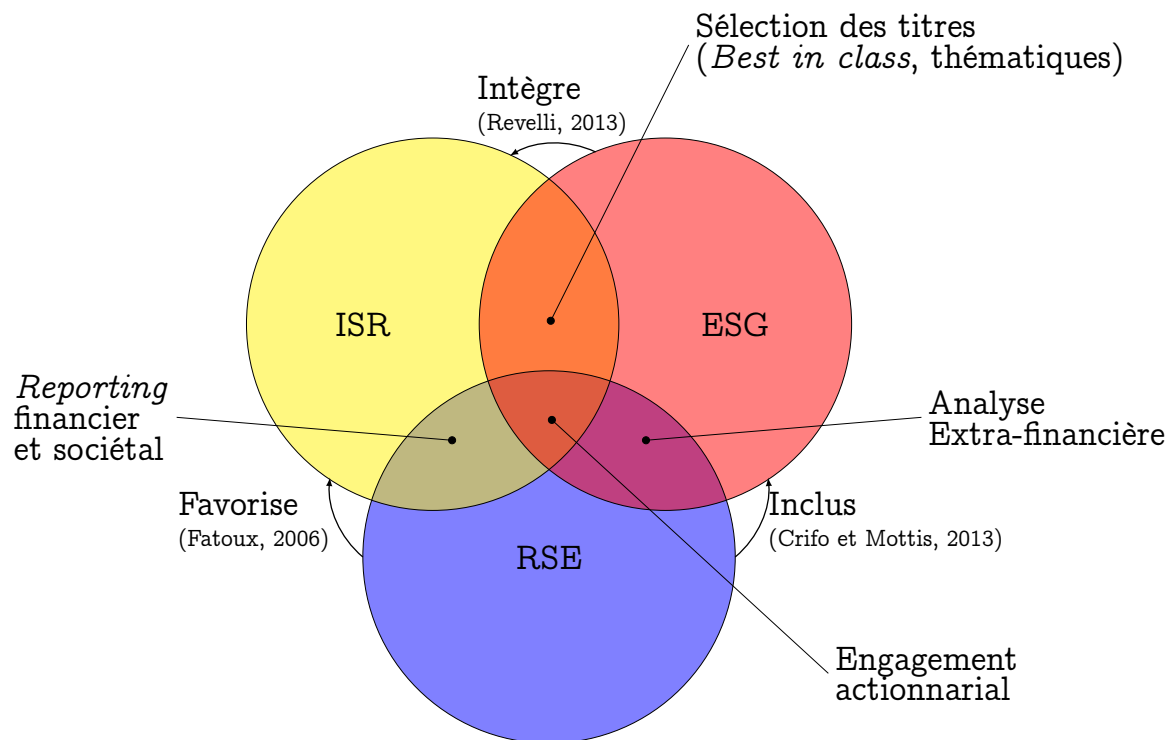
Sélection des titres
(*Best in class*, thématiques)

Intègre
(Revelli, 2013)

ISR

ESG

*Reporting*
financier
et sociétal

Analyse
Extra-financière

Favorise
(Fatoux, 2006)

RSE

Inclus
(Crifo et Mottis, 2013)

Engagement
actionnarial